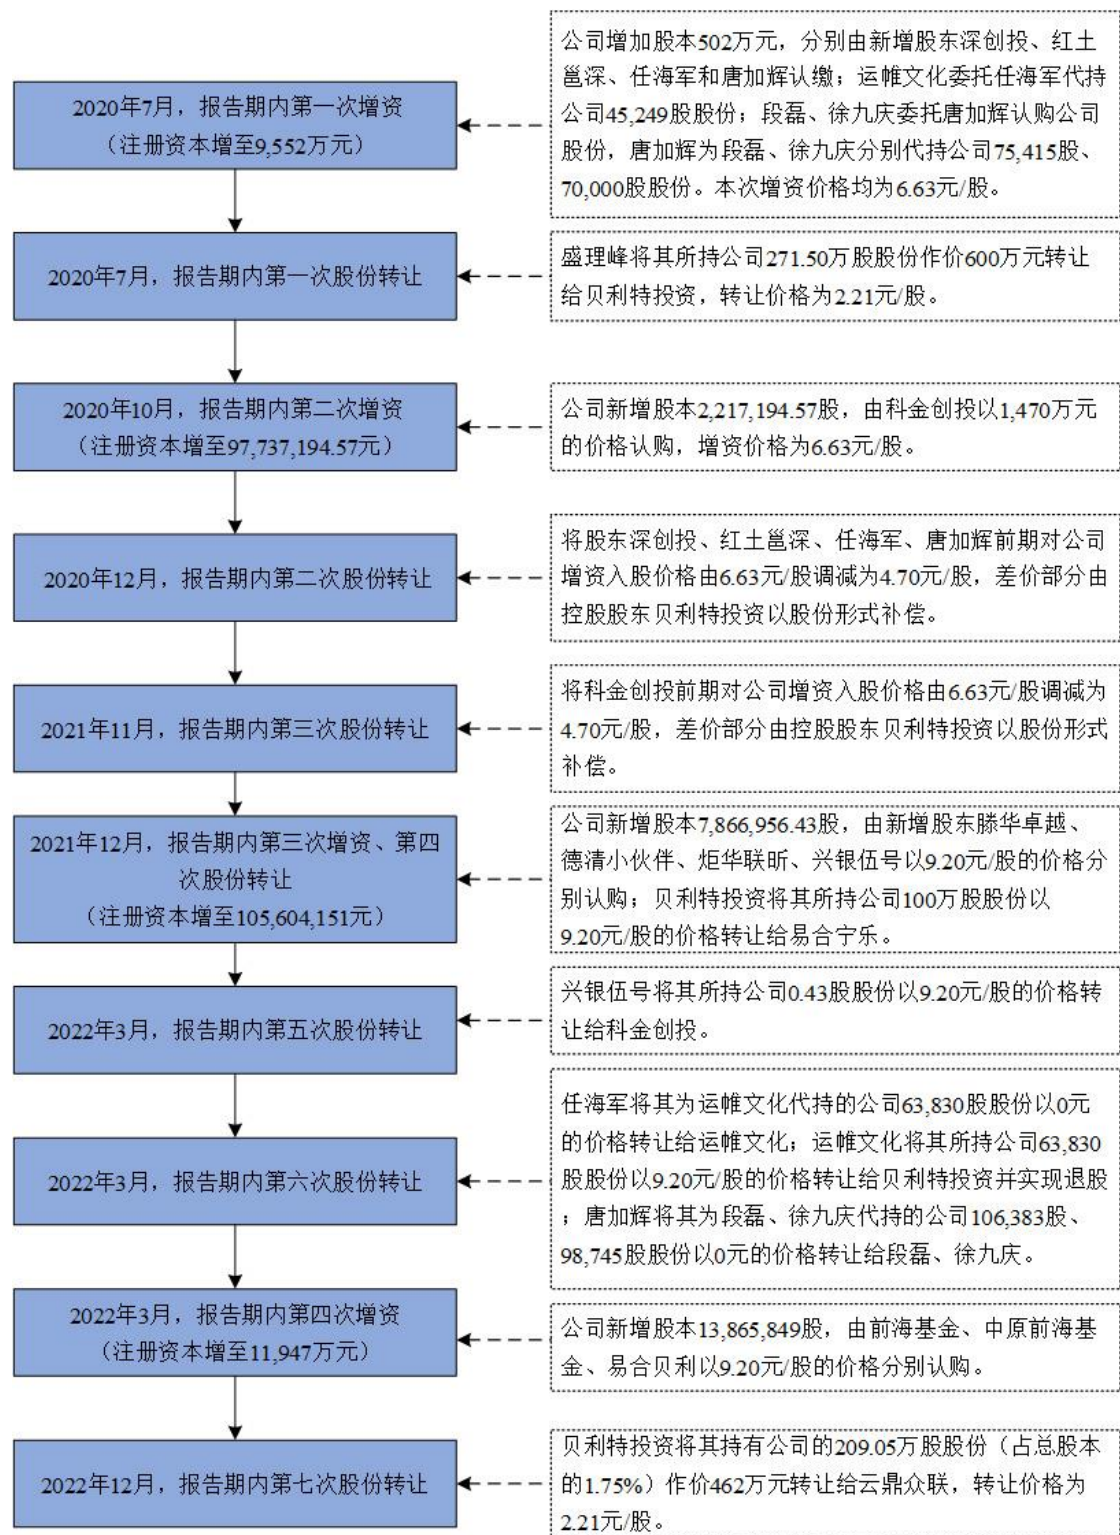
2020年7月，报告期内第一次增资（注册资本增至9,552万元）

公司增加股本502万元，分别由新增股东深创投、红土邕深、任海军和唐加辉认缴；运帷文化委托任海军代持公司45,249股股份；段磊、徐九庆委托唐加辉认购公司股份，唐加辉为段磊、徐九庆分别代持公司75,415股、70,000股股份。本次增资价格均为6.63元/股。

2020年7月，报告期内第一次股份转让

盛理峰将其所持公司271.50万股股份作价600万元转让给贝利特投资，转让价格为2.21元/股。

2020年10月，报告期内第二次增资（注册资本增至97,737,194.57元）

公司新增股本2,217,194.57股，由科金创投以1,470万元的价格认购，增资价格为6.63元/股。

2020年12月，报告期内第二次股份转让

将股东深创投、红土邕深、任海军、唐加辉前期对公司增资入股价格由6.63元/股调减为4.70元/股，差价部分由控股股东贝利特投资以股份形式补偿。

2021年11月，报告期内第三次股份转让

将科金创投前期对公司增资入股价格由6.63元/股调减为4.70元/股，差价部分由控股股东贝利特投资以股份形式补偿。

2021年12月，报告期内第三次增资、第四次股份转让（注册资本增至105,604,151元）

公司新增股本7,866,956.43股，由新增股东滕华卓越、德清小伙伴、炬华联昕、兴银伍号以9.20元/股的价格分别认购；贝利特投资将其所持公司100万股股份以9.20元/股的价格转让给易合宁乐。

2022年3月，报告期内第五次股份转让

兴银伍号将其所持公司0.43股股份以9.20元/股的价格转让给科金创投。

2022年3月，报告期内第六次股份转让

任海军将其为运帷文化代持的公司63,830股股份以0元的价格转让给运帷文化；运帷文化将其所持公司63,830股股份以9.20元/股的价格转让给贝利特投资并实现退股；唐加辉将其为段磊、徐九庆代持的公司106,383股、98,745股股份以0元的价格转让给段磊、徐九庆。

2022年3月，报告期内第四次增资（注册资本增至11,947万元）

公司新增股本13,865,849股，由前海基金、中原前海基金、易合贝利以9.20元/股的价格分别认购。

2022年12月，报告期内第七次股份转让

贝利特投资将其持有公司的209.05万股股份（占总股本的1.75%）作价462万元转让给云鼎众联，转让价格为2.21元/股。